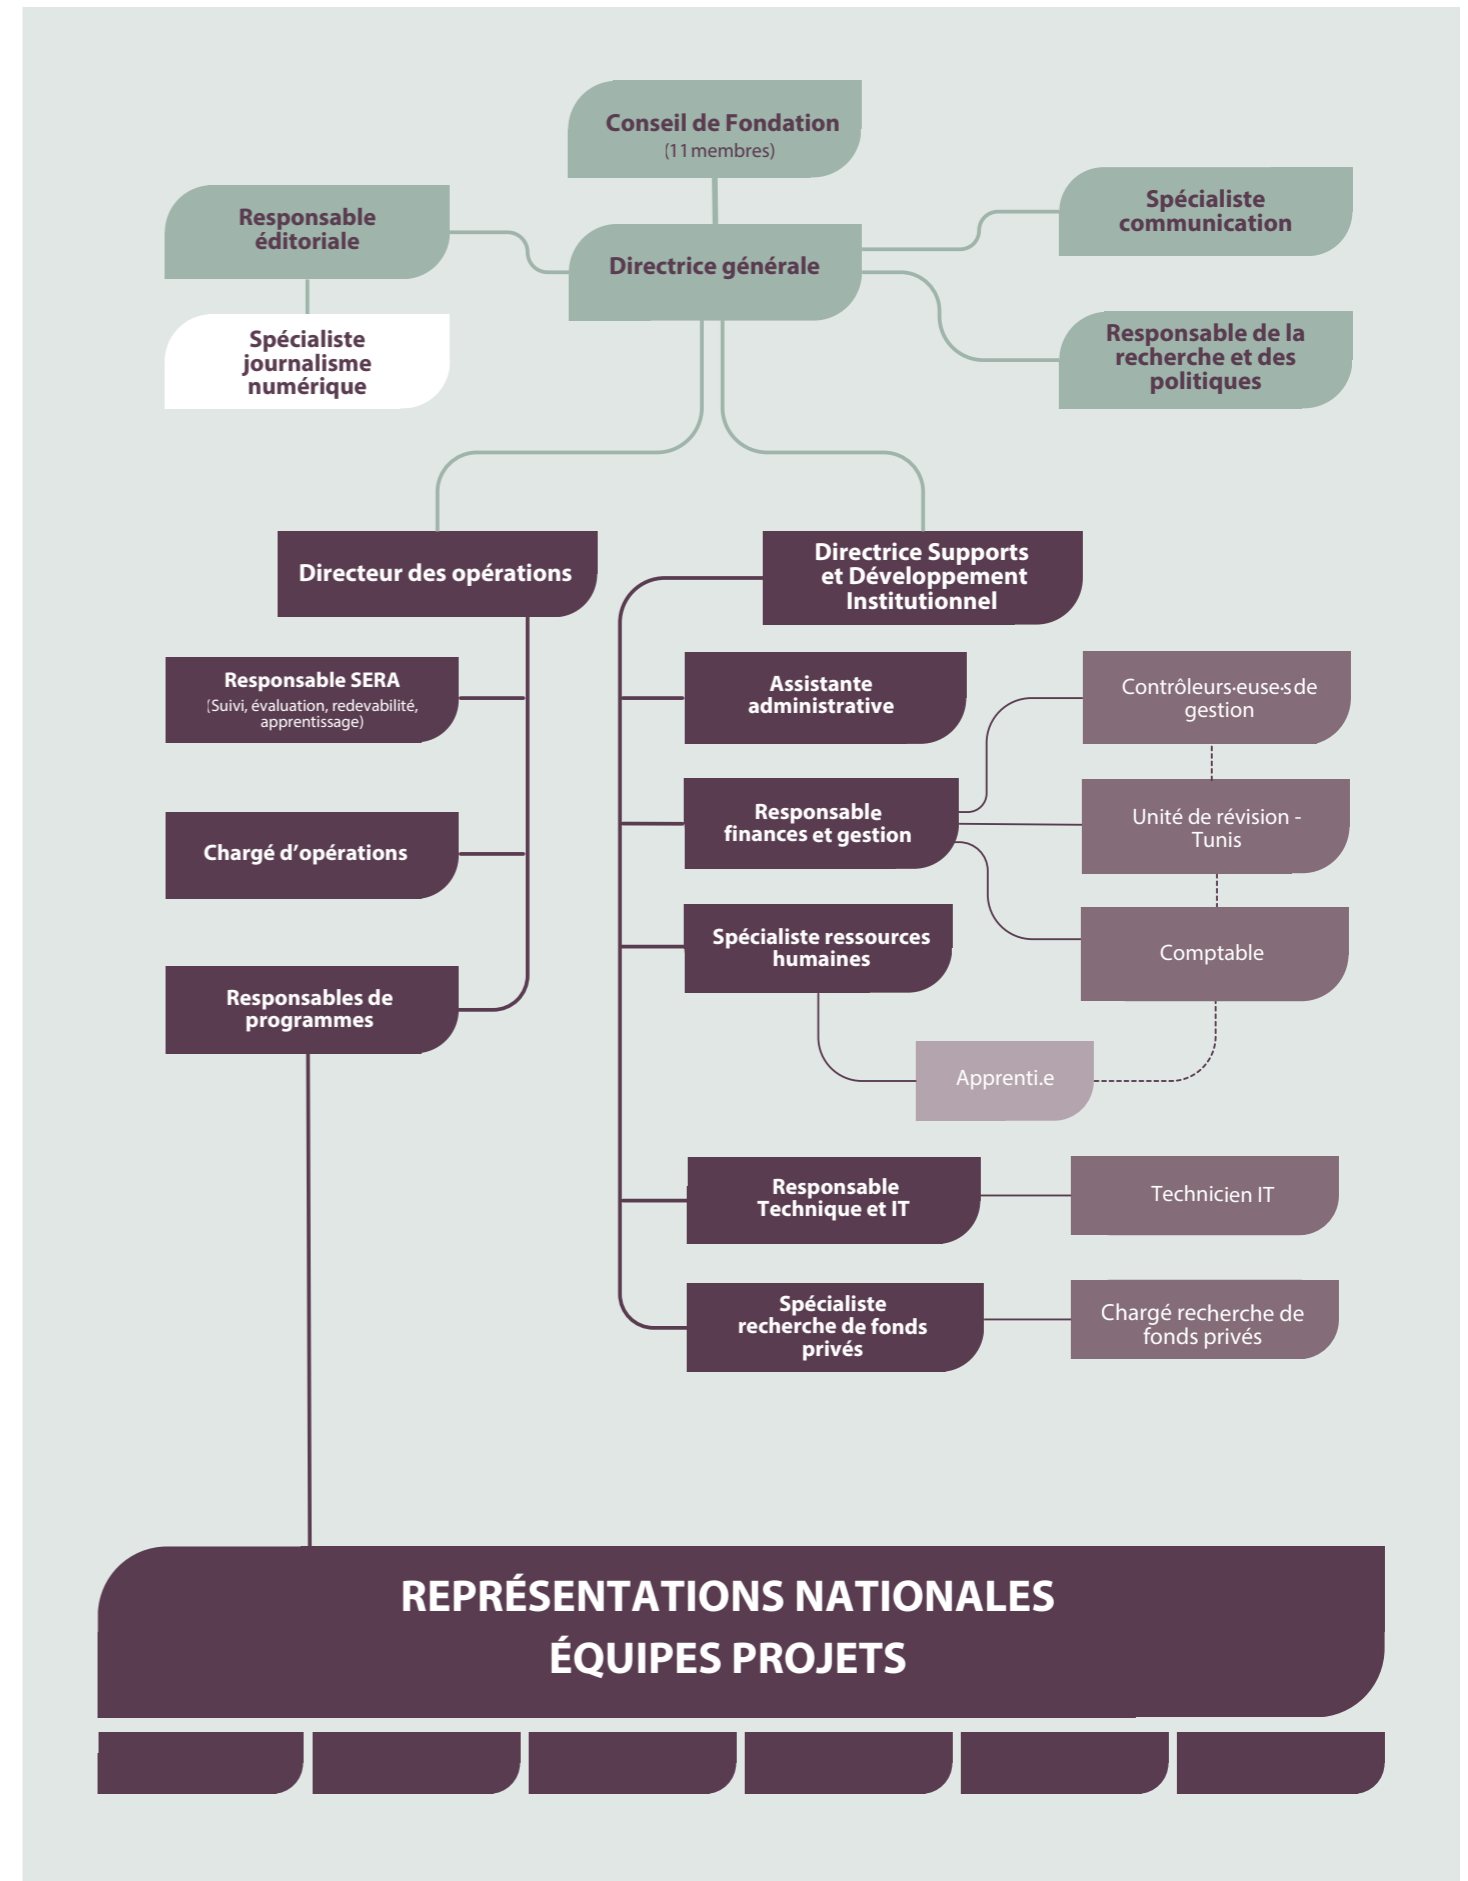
Conseil de Fondation
(11 membres)

Responsable éditoriale

Directrice générale

Spécialiste communication

Responsable de la recherche et des politiques

Spécialiste journalisme numérique

Directeur des opérations

Directrice Supports et Développement Institutionnel

Responsable SERA
(Suivi, évaluation, redevabilité, apprentissage)

Chargé d'opérations

Responsables de programmes

Assistante administrative

Responsable finances et gestion

Spécialiste ressources humaines

Contrôleurs·euse·s de gestion

Unité de révision - Tunis

Comptable

Apprenti.e

Responsable Technique et IT

Technicien IT

Spécialiste recherche de fonds privés

Chargé recherche de fonds privés

REPRÉSENTATIONS NATIONALES
ÉQUIPES PROJETS